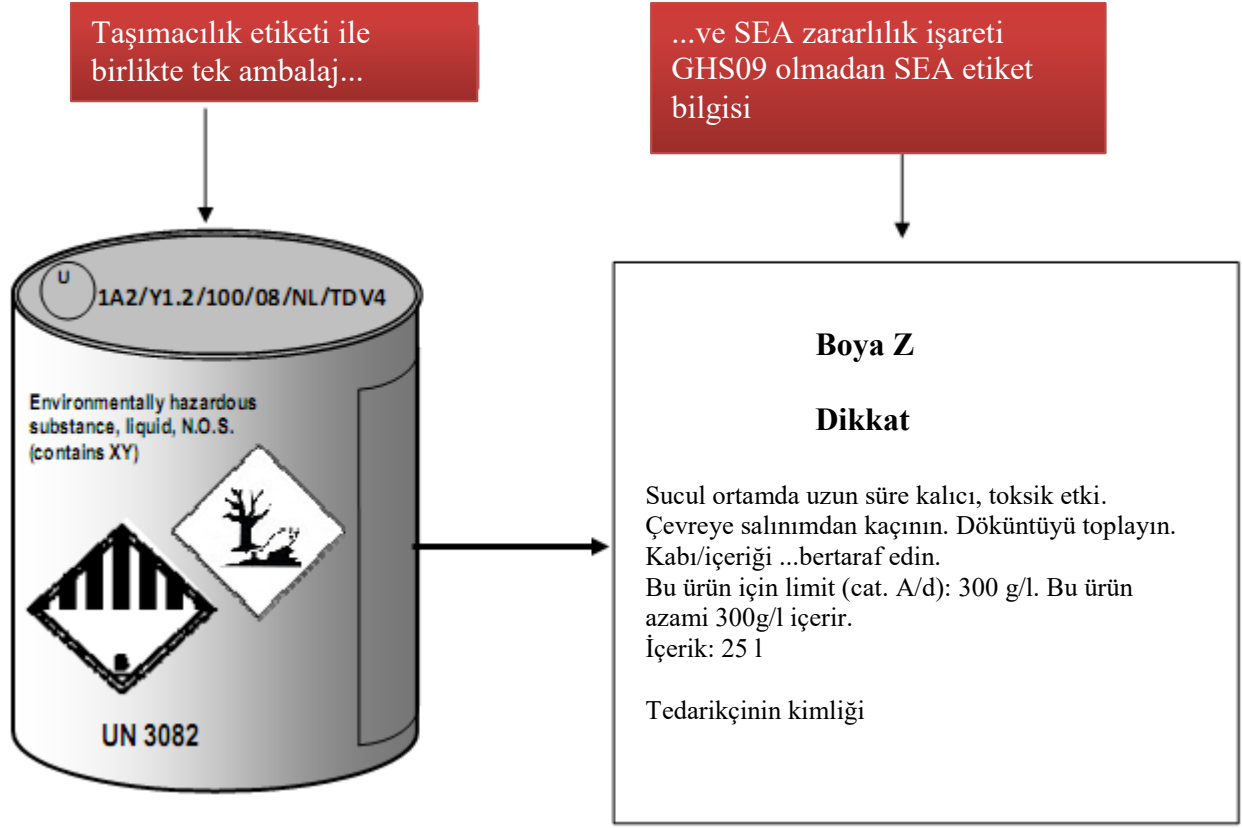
Taşımacılık etiketi ile birlikte tek ambalaj...

...ve SEA zararlılık işareti GHS09 olmadan SEA etiket bilgisi

U 1A2/Y1.2/100/08/NL/TDV4

Environmentally hazardous substance, liquid, N.O.S. (contains XY)

9

UN 3082

Boya Z

Dikkat

Sucul ortamda uzun süre kalıcı, toksik etki.
Çevreye salınımdan kaçının. Döküntüyü toplayın.
Kabı/içeriği ...bertaraf edin.
Bu ürün için limit (cat. A/d): 300 g/l. Bu ürün azami 300g/l içerir.
İçerik: 25 l

Tedarikçinin kimliği